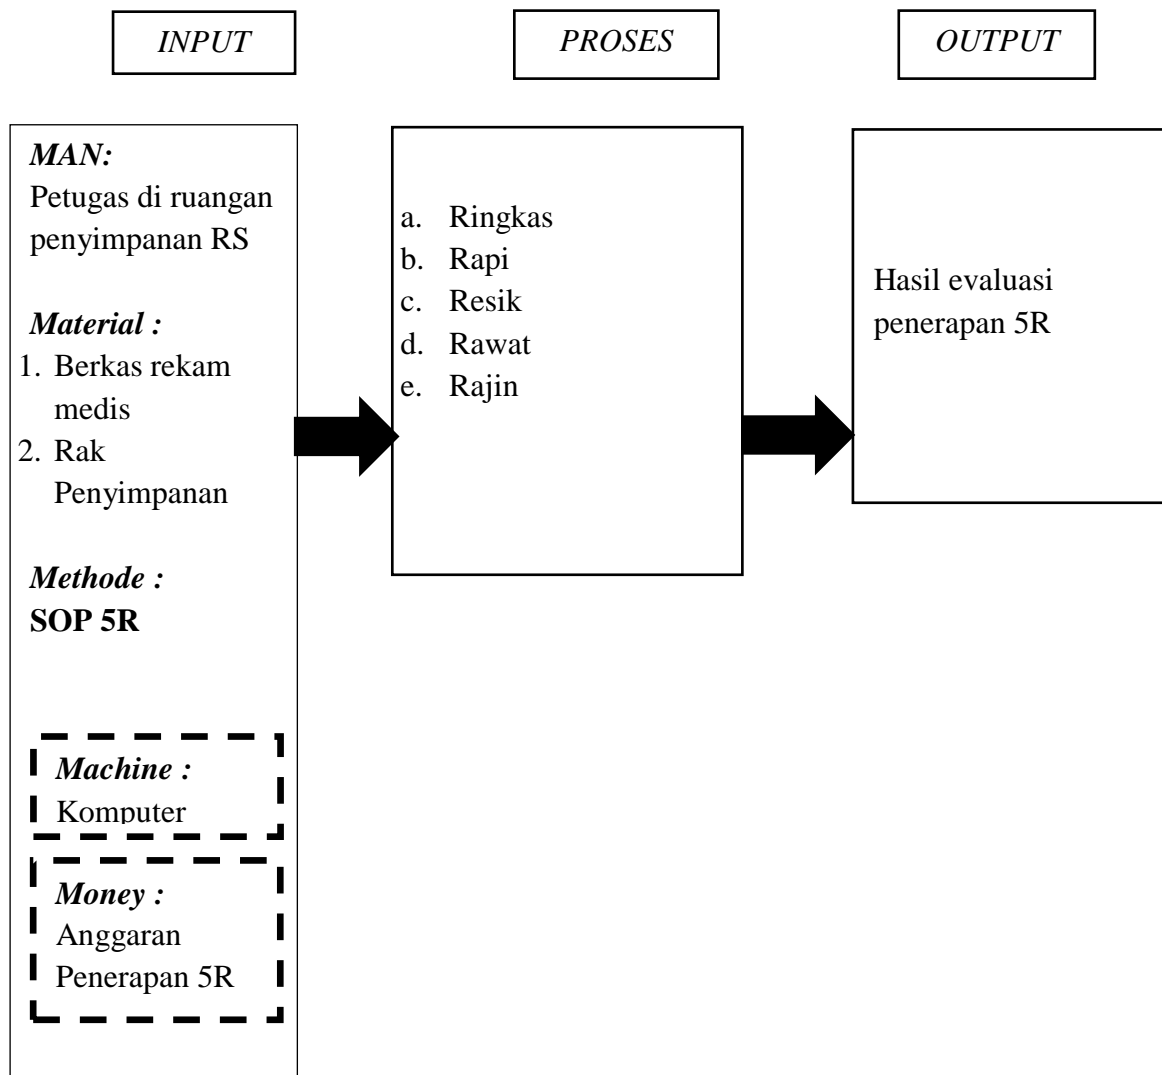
INPUT

PROSES

OUTPUT

MAN:
Petugas di ruangan penyimpanan RS

Material :
1. Berkas rekam medis
2. Rak Penyimpanan

Methode :
SOP 5R

Machine :
Komputer

Money :
Anggaran Penerapan 5R

a. Ringkas
b. Rapi
c. Resik
d. Rawat
e. Rajin

Hasil evaluasi penerapan 5R